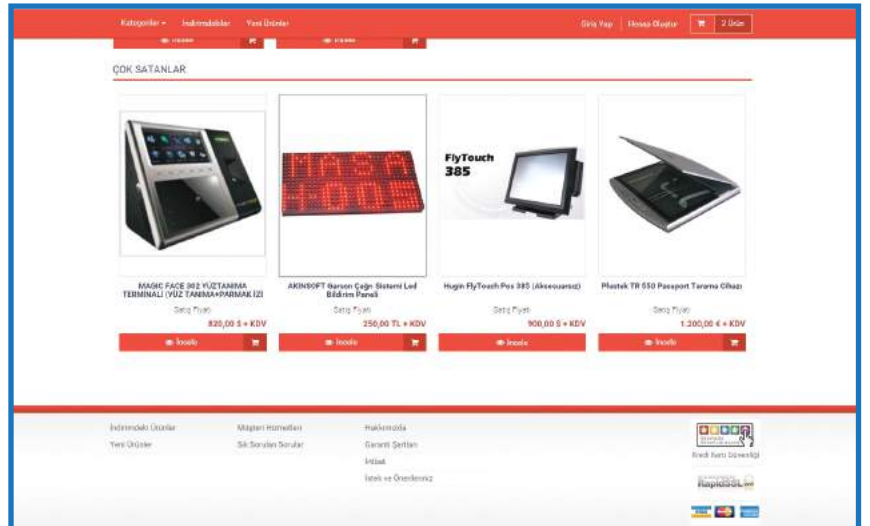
Kategoriler ▾ İndirimdekiler Yeni Ürünler Giriş Yap Hesap Oluştur 2 Ürün

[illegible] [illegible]

ÇOK SATANLAR

MASA 1005

FlyTouch 385

MAGIC FACE 302 YÜZTANIMA TERMİNALİ (YÜZ TANIMA+PARMAK İZİ

Satış Fiyatı

820,00 $ + KDV

İncele

AKINSOFT Garson Çağrı Sistemi Led Bildirim Paneli

Satış Fiyatı

250,00 TL + KDV

İncele

Hugin FlyTouch Pos 385 (Aksesuarsız)

Satış Fiyatı

900,00 $ + KDV

İncele

Plustek TR 550 Passport Tarama Cihazı

Satış Fiyatı

1.200,00 € + KDV

İncele

İndirimdeki Ürünler

Yeni Ürünler

Müşteri Hizmetleri

Sık Sorulan Sorular

Hakkımızda

Garanti Şartları

İrtibat

İstek ve Önerileriniz

Kredi kartı Güvenliği

RapidSSL